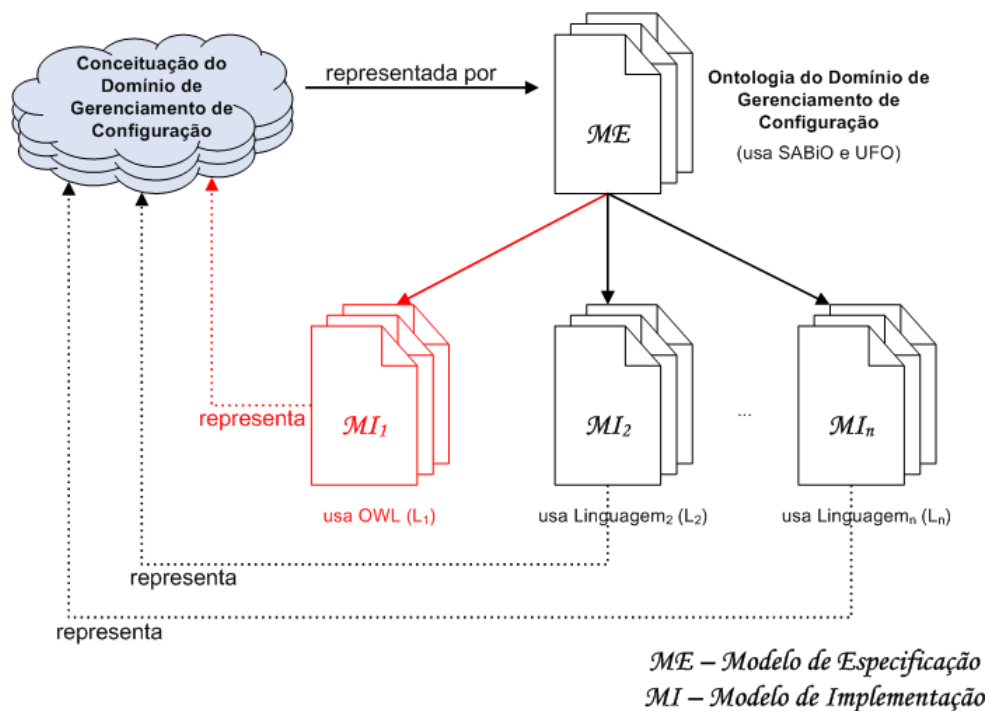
Conceituação do Domínio de Gerenciamento de Configuração

representada por

$\mathcal{ME}$

Ontologia do Domínio de Gerenciamento de Configuração
(usa SABiO e UFO)

representa

$\mathcal{MI}_1$

usa OWL ($L_1$)

$\mathcal{MI}_2$

usa Linguagem$_2$ ($L_2$)

...

$\mathcal{MI}_n$

usa Linguagem$_n$ ($L_n$)

representa

representa

ME – Modelo de Especificação
MI – Modelo de Implementação